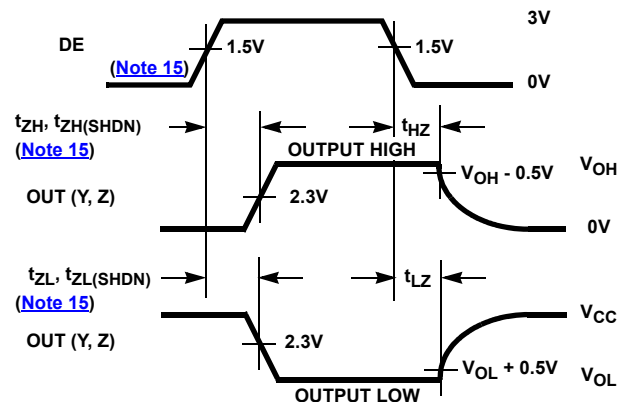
DE
(Note 15)
1.5V
1.5V
3V
0V
$t_{ZH}$, $t_{ZH(SHDN)}$
(Note 15)
$t_{HZ}$
OUTPUT HIGH
$V_{OH}$ - 0.5V
$V_{OH}$
OUT (Y, Z)
2.3V
0V
$t_{ZL}$, $t_{ZL(SHDN)}$
(Note 15)
$t_{LZ}$
$V_{CC}$
OUT (Y, Z)
2.3V
$V_{OL}$ + 0.5V
$V_{OL}$
OUTPUT LOW